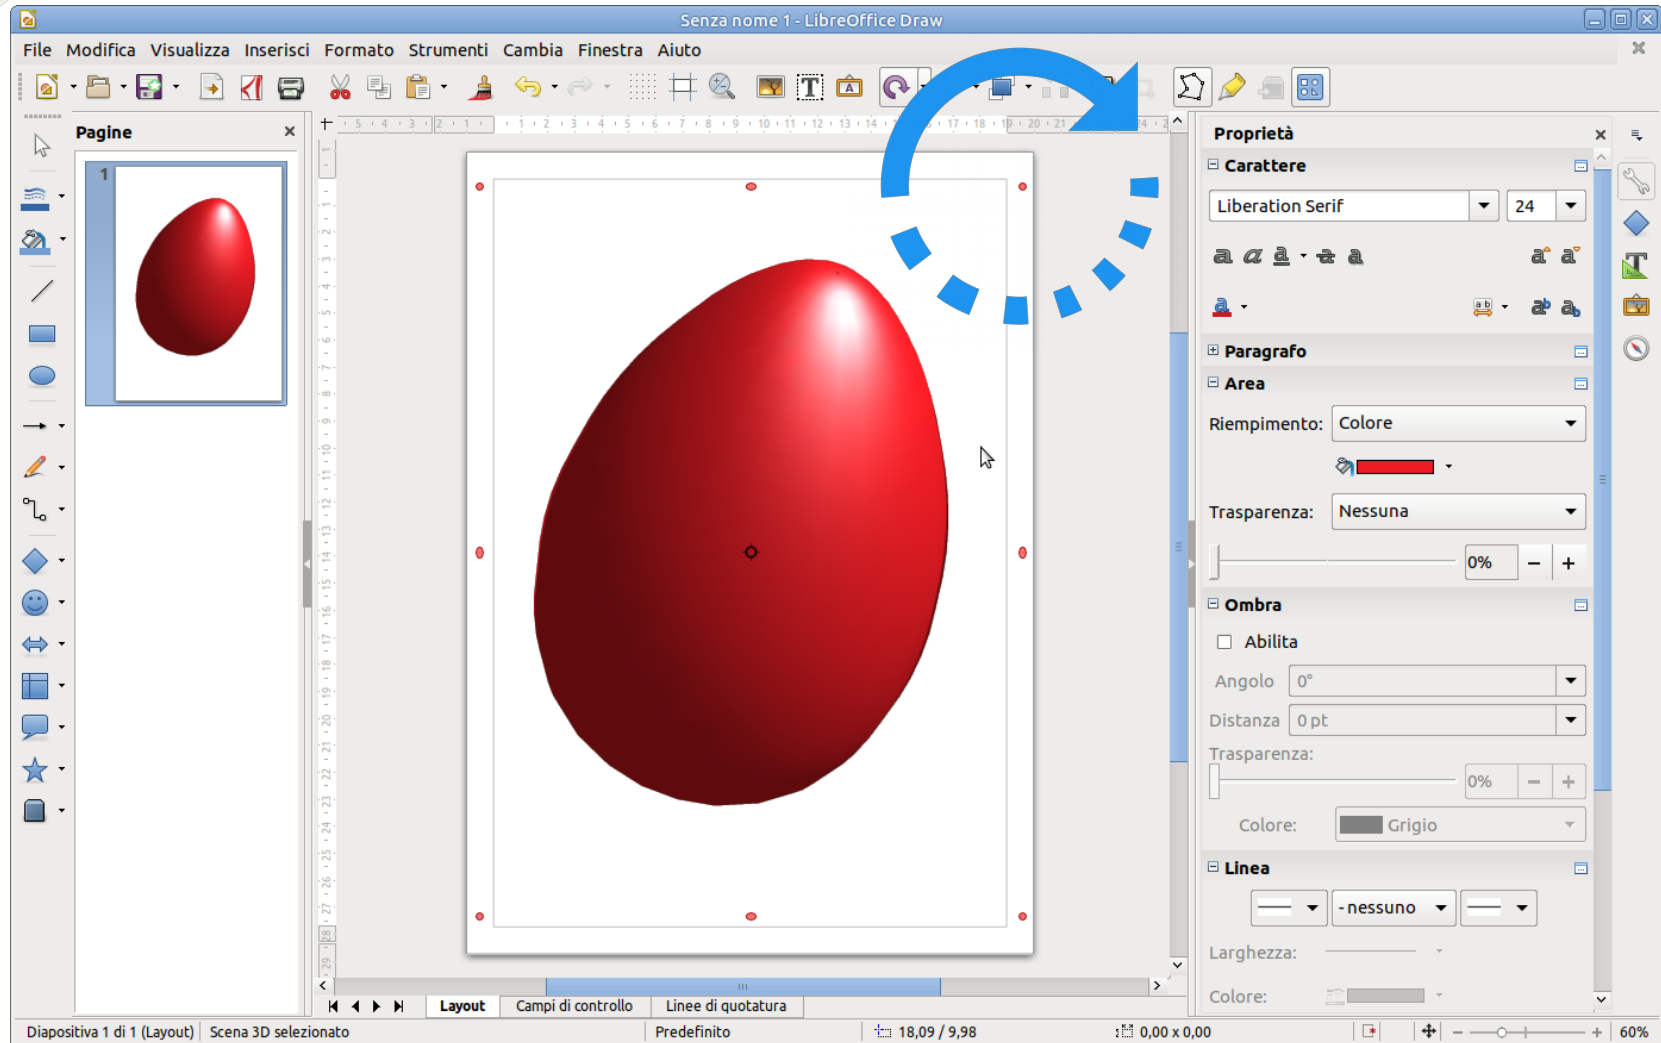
Senza nome 1 - LibreOffice Draw

File Modifica Visualizza Inserisci Formato Strumenti Cambia Finestra Aiuto

Pagine

1

Proprietà

Carattere

Liberation Serif

24

Paragrafo

Area

Riempimento: Colore

Trasparenza: Nessuna

0%

Ombra

Abilita

Angolo 0°

Distanza 0 pt

Trasparenza:

0%

Colore: Grigio

Linea

- nessuno

Larghezza:

Colore:

Layout Campi di controllo Linee di quotatura

Diapositiva 1 di 1 (Layout) Scena 3D selezionato Predefinito 18,09 / 9,98 0,00 x 0,00 60%